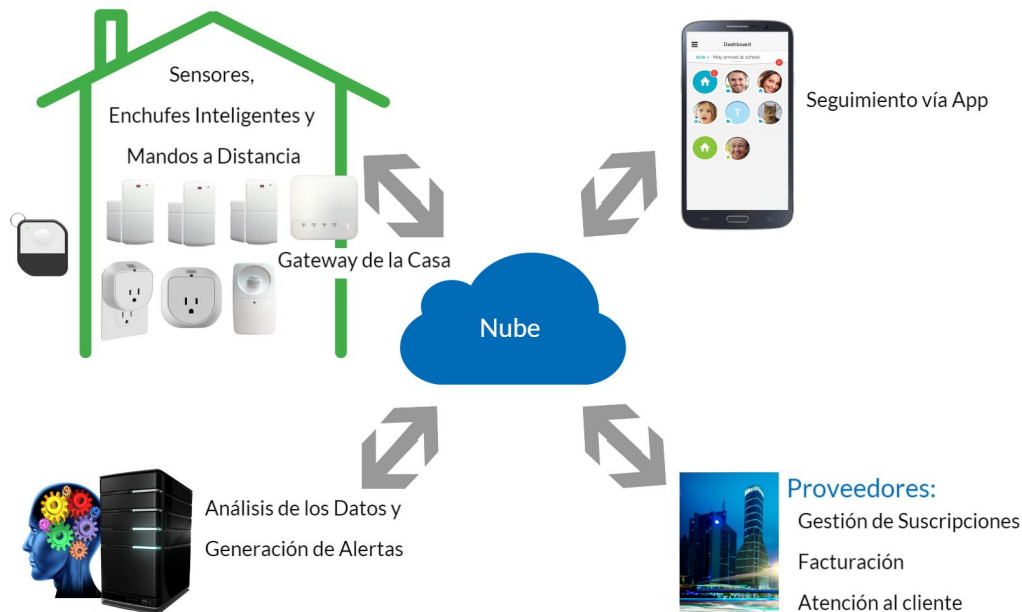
Sensores,
Enchufes Inteligentes y
Mandos a Distancia

Gateway de la Casa

Dashboard
May arrived at school

Seguimiento vía App

Nube

Análisis de los Datos y
Generación de Alertas

Proveedores:
Gestión de Suscripciones
Facturación
Atención al cliente